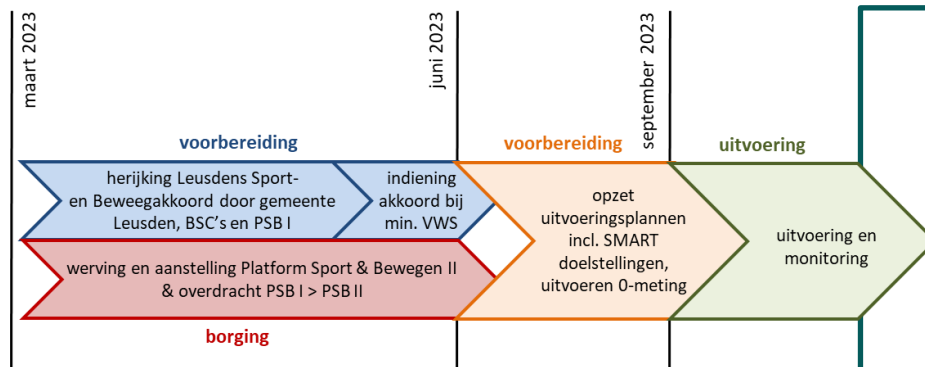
maart 2023

juni 2023

september 2023

voorbereiding

herijking Leusdens Sport- en Beweegakkoord door gemeente Leusden, BSC's en PSB I

indiening akkoord bij min. VWS

werving en aanstelling Platform Sport & Bewegen II & overdracht PSB I > PSB II

borging

voorbereiding

opzet uitvoeringsplannen incl. SMART doelstellingen, uitvoeren 0-meting

uitvoering

uitvoering en monitoring